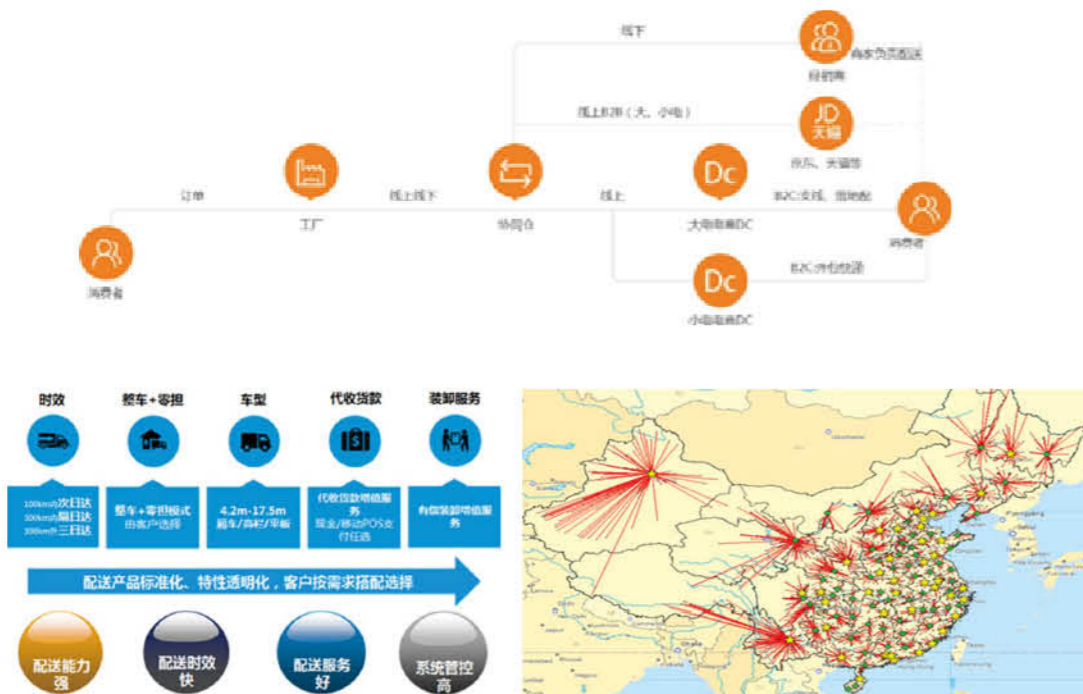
线下

商家负责配送

经销商

线上B2B（大、小电）

JD
天猫

京东、天猫等

Dc

B2C:支线、落地配

订单

工厂

线上线下

协同仓

线上

大电商商DC

消费者

消费者

Dc

B2C:外包快递

小电商商DC

时效

整车+零担

车型

代收货款

装卸服务

100km内次日达
300km内隔日达
500km内三日达

整车+零担模式
由客户选择

4.2m-17.5m
厢车/高栏/平板

代收货款增值服务
现金/移动POS支付任选

有偿装卸增值服务

配送产品标准化、特性透明化，客户按需求搭配选择

配送能力强

配送时效快

配送服务好

系统管控高